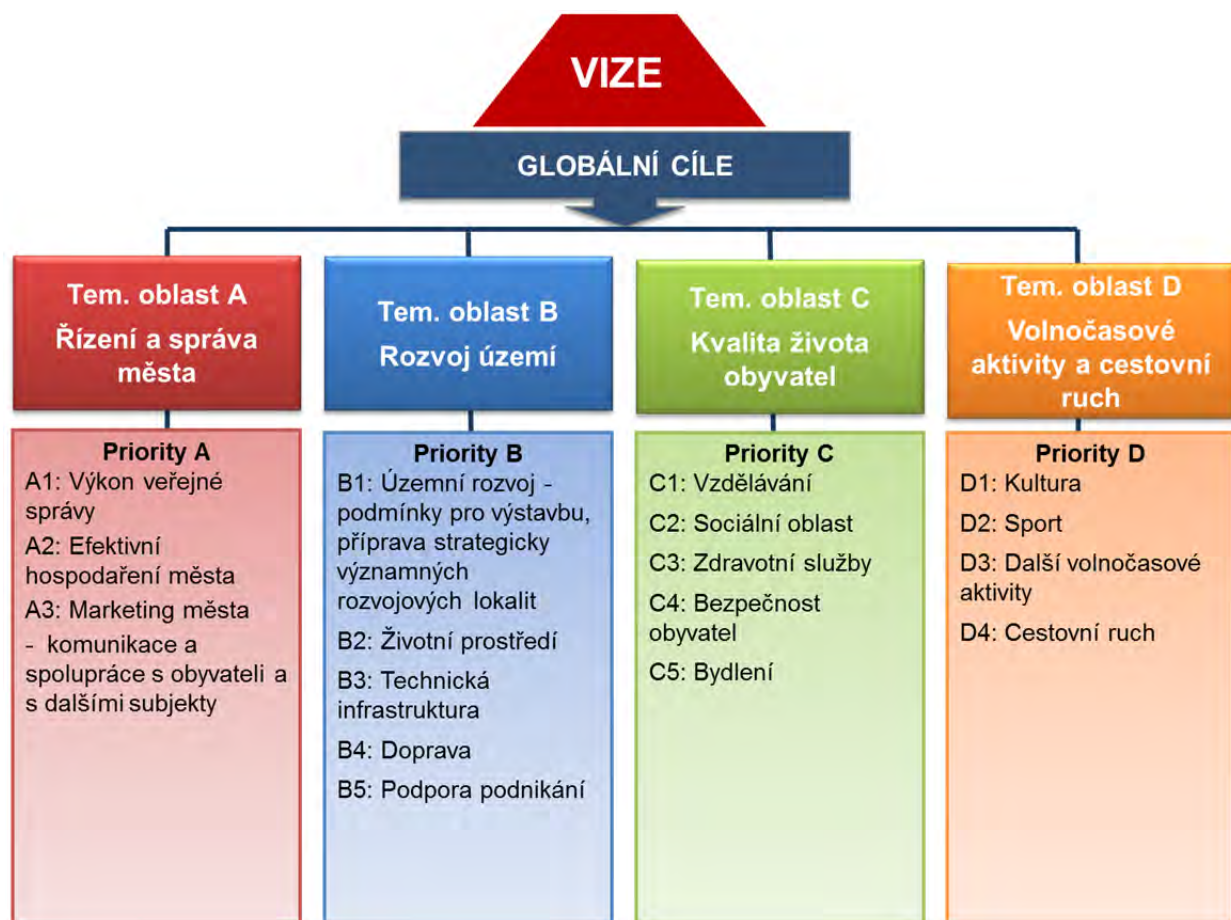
VIZE

GLOBÁLNÍ CÍLE

Tem. oblast A
Řízení a správa města

Priority A
A1: Výkon veřejné správy
A2: Efektivní hospodaření města
A3: Marketing města - komunikace a spolupráce s obyvateli a s dalšími subjekty

Tem. oblast B
Rozvoj území

Priority B
B1: Územní rozvoj - podmínky pro výstavbu, příprava strategicky významných rozvojových lokalit
B2: Životní prostředí
B3: Technická infrastruktura
B4: Doprava
B5: Podpora podnikání

Tem. oblast C
Kvalita života obyvatel

Priority C
C1: Vzdělávání
C2: Sociální oblast
C3: Zdravotní služby
C4: Bezpečnost obyvatel
C5: Bydlení

Tem. oblast D
Volnočasové aktivity a cestovní ruch

Priority D
D1: Kultura
D2: Sport
D3: Další volnočasové aktivity
D4: Cestovní ruch